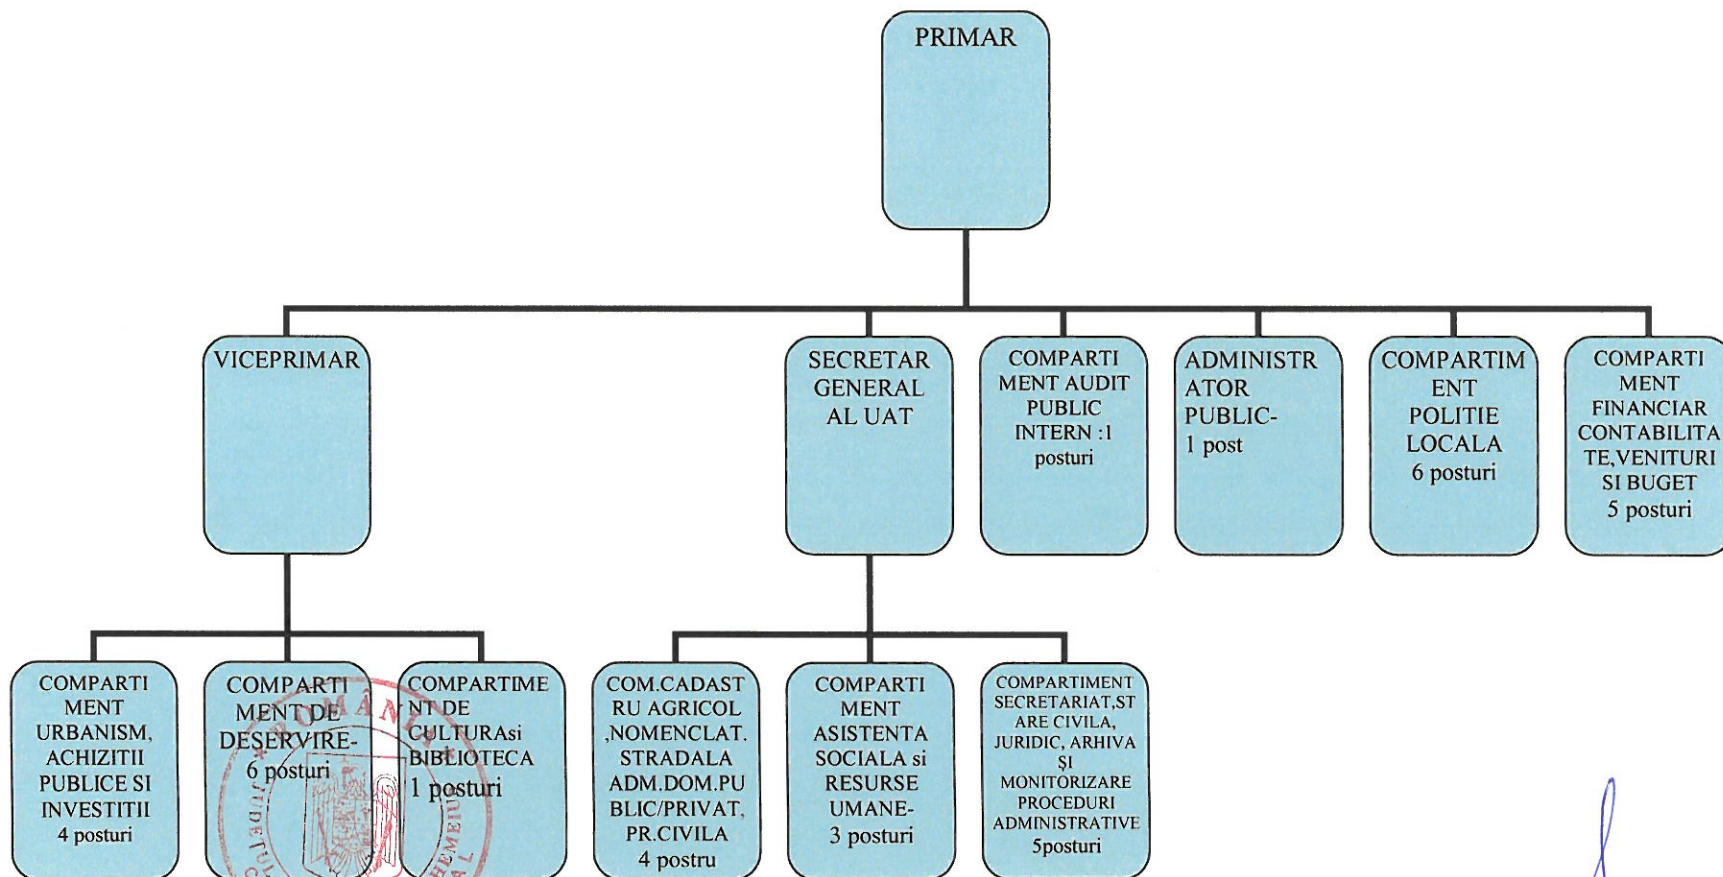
PRIMAR

VICEPRIMAR

SECRETAR GENERAL AL UAT

COMPARTI MENT AUDIT PUBLIC INTERN :1 posturi

ADMINISTR ATOR PUBLIC- 1 post

COMPARTIM ENT POLITIE LOCALA 6 posturi

COMPARTI MENT FINANCIAR CONTABILITA TE,VENITURI SI BUGET 5 posturi

COMPARTI MENT URBANISM, ACHIZITII PUBLICE SI INVESTITII 4 posturi

COMPARTI MENT DE DESERVIRE- 6 posturi

COMPARTIME NT DE CULTURAsi BIBLIOTECA 1 posturi

COM.CADAST RU AGRICOL ,NOMENCLAT. STRADALA ADM.DOM.PU BLIC/PRIVAT. PR.CIVILA 4 postru

COMPARTI MENT ASISTENTA SOCIALA si RESURSE UMANE- 3 posturi

COMPARTIMENT SECRETARIAT,ST ARE CIVILA, JURIDIC, ARHIVA ȘI MONITORIZARE PROCEDURI ADMINISTRATIVE 5posturi

ROMÂNIA JUDEȚUL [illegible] HEMEIU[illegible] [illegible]L